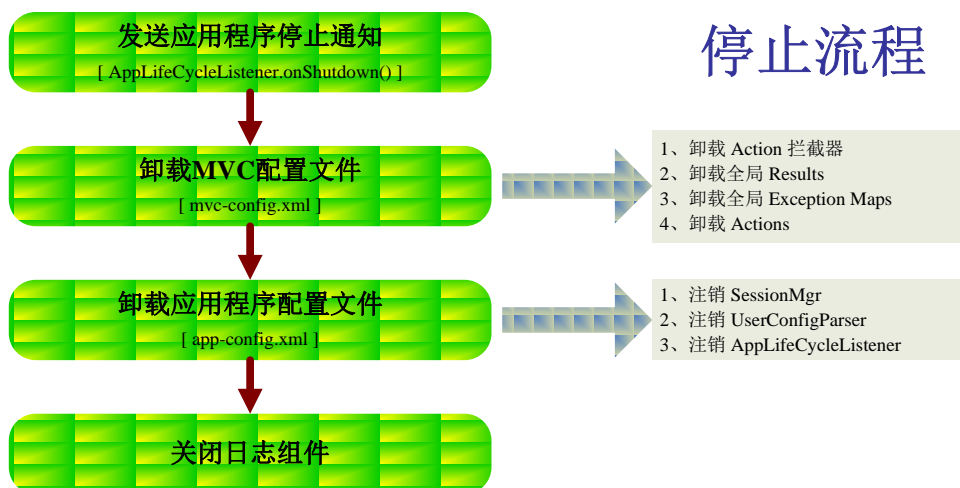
停止流程

发送应用程序停止通知
[ AppLifeCycleListener.onShutdown() ]

卸载MVC配置文件
[ mvc-config.xml ]

1、卸载 Action 拦截器
2、卸载全局 Results
3、卸载全局 Exception Maps
4、卸载 Actions

卸载应用程序配置文件
[ app-config.xml ]

1、注销 SessionMgr
2、注销 UserConfigParser
3、注销 AppLifeCycleListener

关闭日志组件